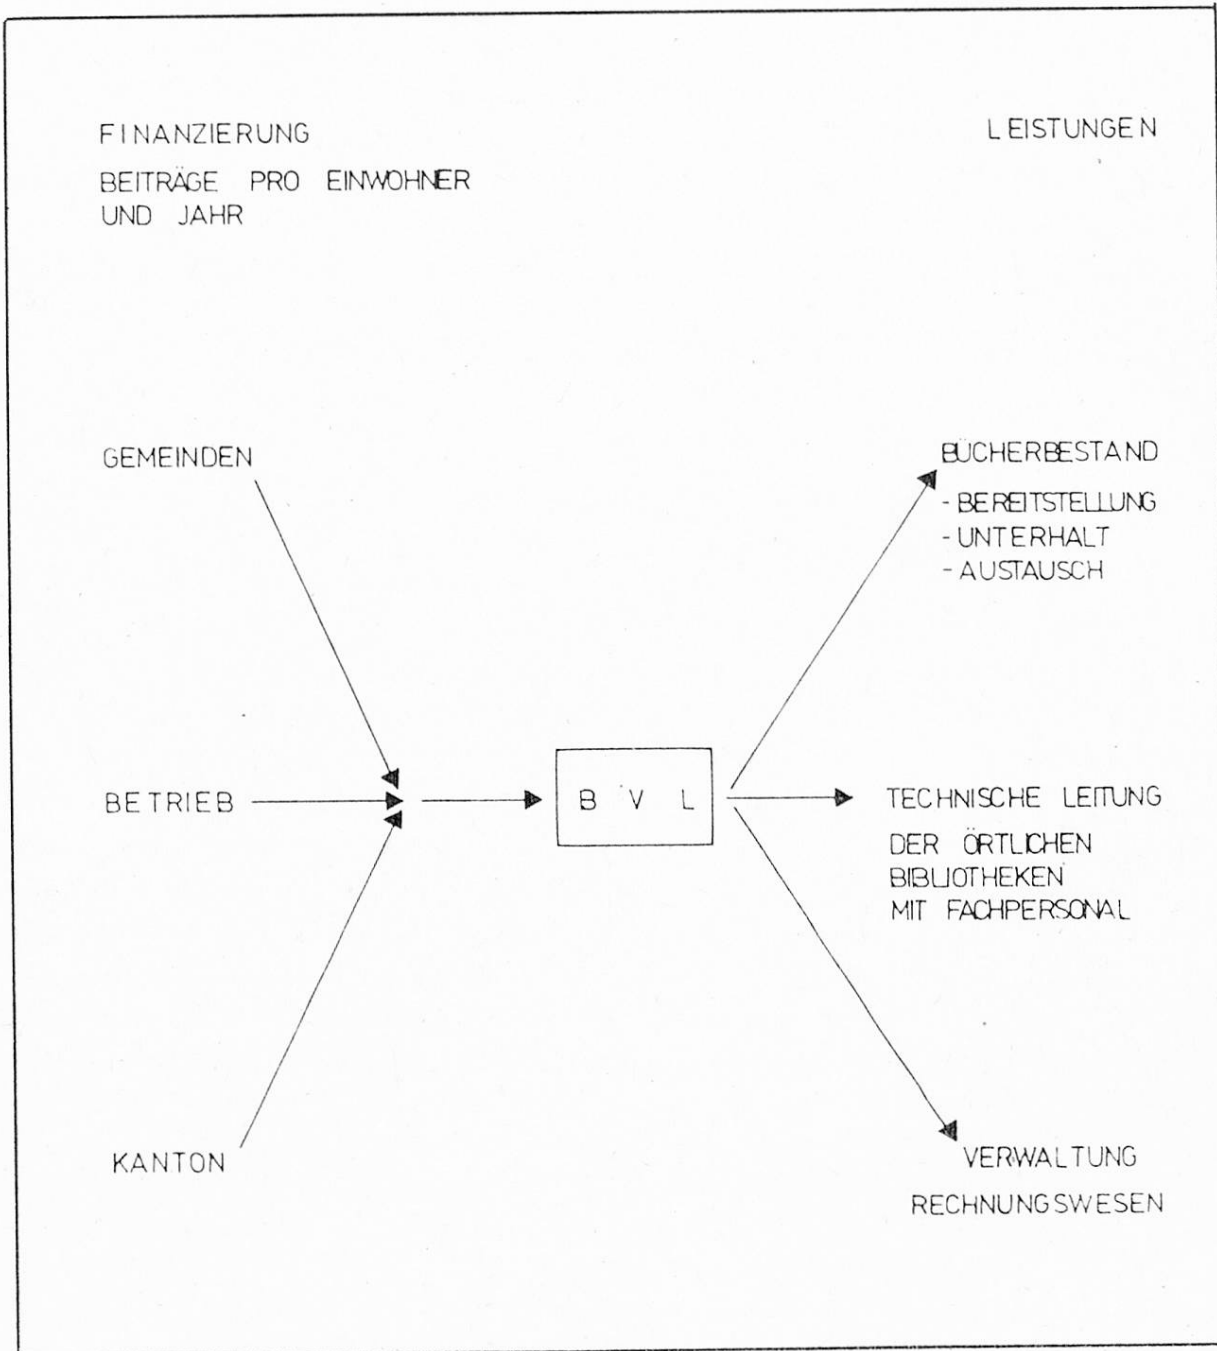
FINANZIERUNG

BEITRÄGE PRO EINWOHNER UND JAHR

LEISTUNGEN

GEMEINDEN

BETRIEB

KANTON

B V L

BÜCHERBESTAND

- BEREITSTELLUNG
- UNTERHALT
- AUSTAUSCH

TECHNISCHE LEITUNG

DER ÖRTLICHEN BIBLIOTHEKEN MIT FACHPERSONAL

VERWALTUNG

RECHNUNGSWESEN